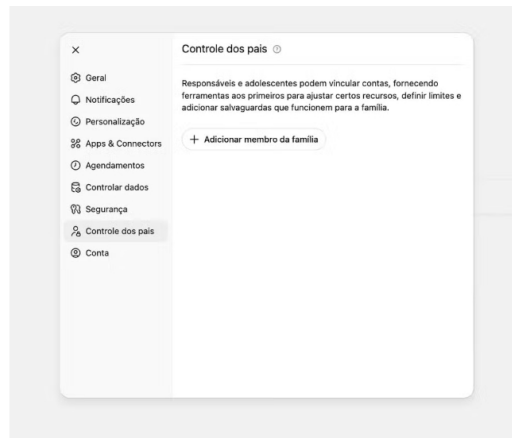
×

Geral
Notificações
Personalização
Apps & Connectors
Agendamentos
Controlar dados
Segurança
Controle dos pais
Conta

Controle dos pais

Responsáveis e adolescentes podem vincular contas, fornecendo ferramentas aos primeiros para ajustar certos recursos, definir limites e adicionar salvaguardas que funcionem para a família.

+ Adicionar membro da família